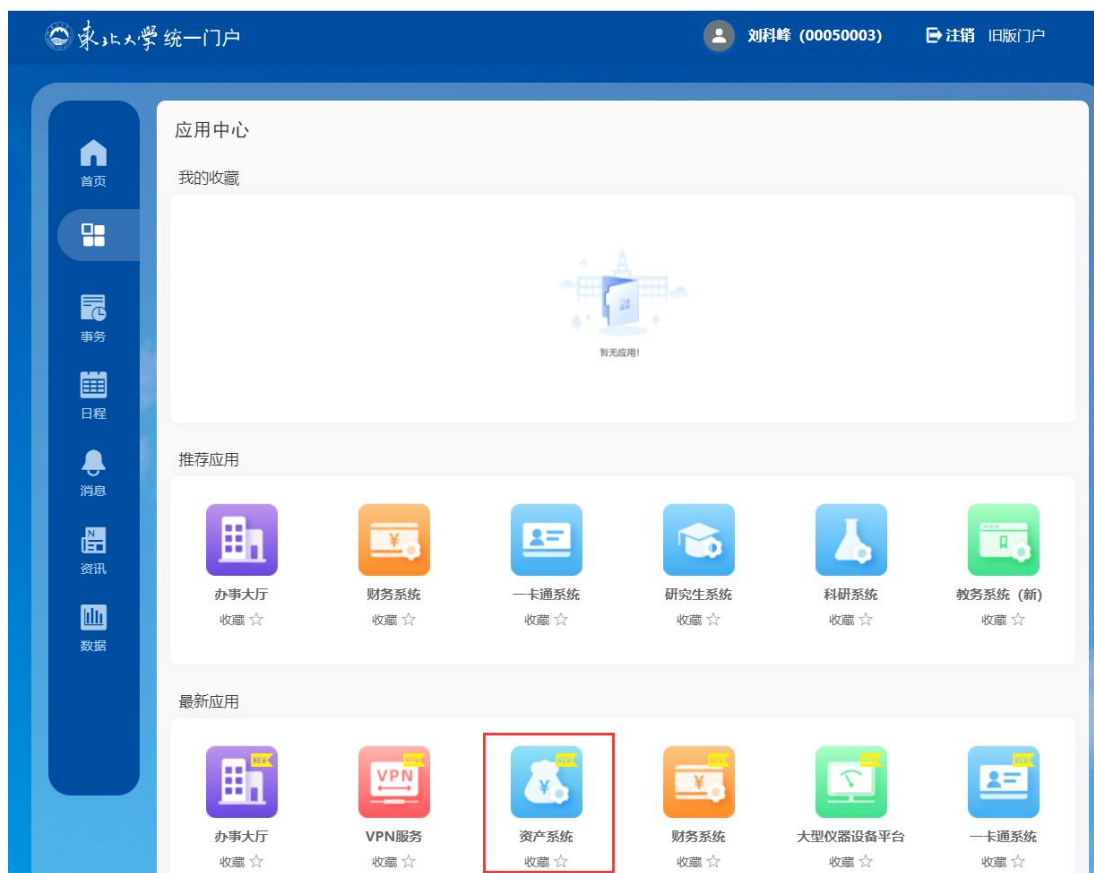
東北大學 统一门户

刘科峰 (00050003)

注销 旧版门户

首页

事务

日程

消息

资讯

数据

应用中心

我的收藏

暂无应用!

推荐应用

办事大厅
收藏 ☆

财务系统
收藏 ☆

一卡通系统
收藏 ☆

研究生系统
收藏 ☆

科研系统
收藏 ☆

教务系统（新）
收藏 ☆

最新应用

NEW
办事大厅
收藏 ☆

VPN
NEW
VPN服务
收藏 ☆

NEW
资产系统
收藏 ☆

NEW
财务系统
收藏 ☆

NEW
大型仪器设备平台
收藏 ☆

NEW
一卡通系统
收藏 ☆